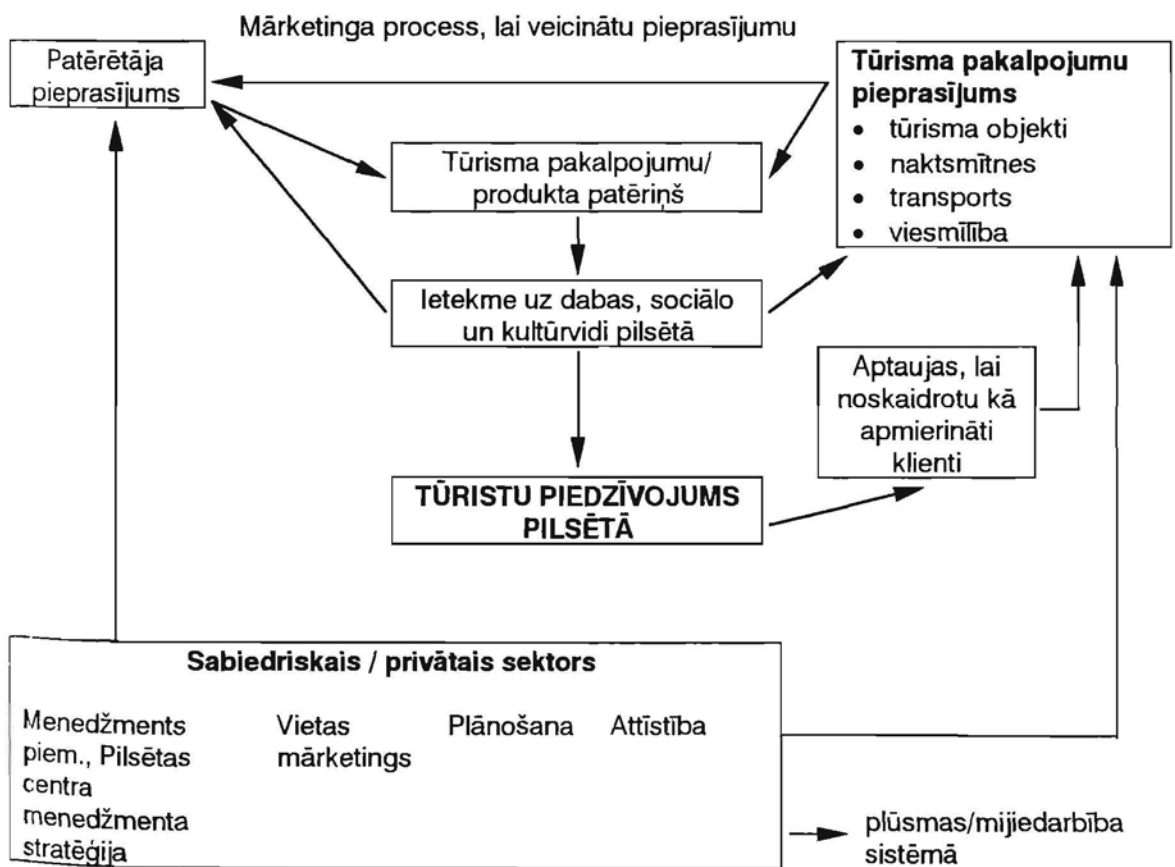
Mārketinga process, lai veicinātu pieprasījumu

Patērētāja pieprasījums

Tūrisma pakalpojumu pieprasījums
• tūrisma objekti
• naktsmītnes
• transports
• viesmīlība

Tūrisma pakalpojumu/ produkta patēriņš

Ietekme uz dabas, sociālo un kultūrvidi pilsētā

Aptaujas, lai noskaidrotu kā apmierināti klienti

TŪRISTU PIEDZĪVOJUMS PILSĒTĀ

Sabiedriskais / privātais sektors

Menedžments piem., Pilsētas centra menedžmenta stratēģija

Vietas mārketings

Plānošana

Attīstība

plūsmas/mijiedarbība sistēmā